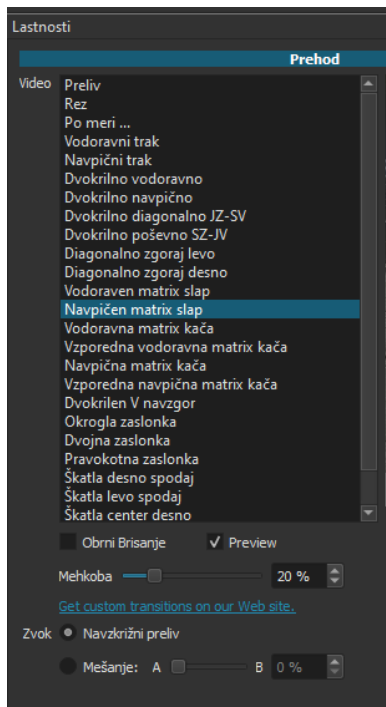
Lastnosti

Prehod

Video

Preliv
Rez
Po meri ...
Vodoravni trak
Navpični trak
Dvokrilno vodoravno
Dvokrilno navpično
Dvokrilno diagonalno JZ-SV
Dvokrilno poševno SZ-JV
Diagonalno zgoraj levo
Diagonalno zgoraj desno
Vodoraven matrix slap
Navpičen matrix slap
Vodoravna matrix kača
Vzporedna vodoravna matrix kača
Navpična matrix kača
Vzporedna navpična matrix kača
Dvokrilen V navzgor
Okrogla zaslonka
Dvojna zaslonka
Pravokotna zaslonka
Škatla desno spodaj
Škatla levo spodaj
Škatla center desno

Obrni Brisanje
✓ Preview

Mehkoba
20 %

Get custom transitions on our Web site.

Zvok
Navzkrižni preliv
Mešanje: A
B
0 %